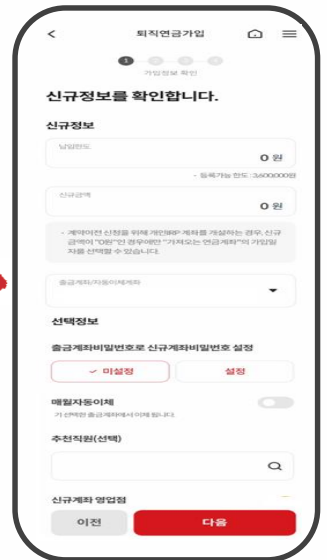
퇴직연금가입

가입정보 확인

신규정보를 확인합니다.

신규정보

납입한도

0 원

- 등록가능 한도 : 3,600,000원

신규금액

0 원

- 계약이전 신청을 위해 개인IRP 계좌를 개설하는 경우, 신규금액이 "0원"인 경우에만 "가져오는 연금계좌"의 가입일자를 선택할 수 있습니다.

출금계좌/자동이체계좌

선택정보

출금계좌비밀번호로 신규계좌비밀번호 설정

✓ 미설정

설정

매월자동이체

기 선택된 출금계좌에서 이체 됩니다

추천직원(선택)

신규계좌 영업점

이전

다음